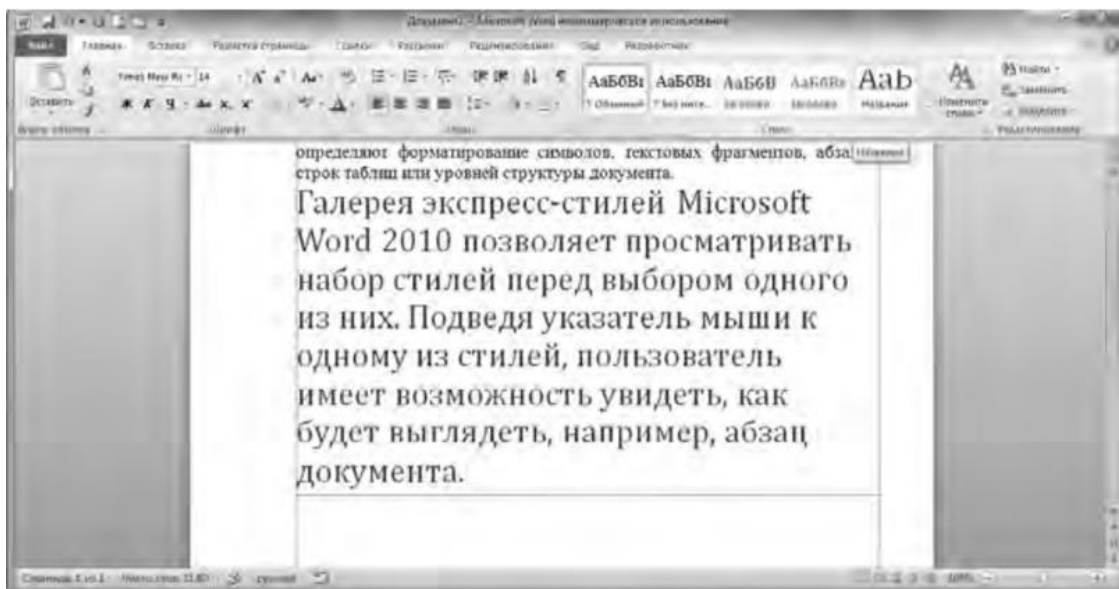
Документ2 - Microsoft Word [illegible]

Файл Главная Вставка Разметка страницы Ссылки Рассылки Рецензирование Вид Разработчик

Вставить Times New Ro 14 AaБбВвГ AaБбВвГ AaБбВ AaБбВв Aab Изменить стили Найти Заменить Выделить

Буфер обмена Шрифт Абзац Стили Редактирование

1 Обычный 1 Без инте... Заголово... Заголово... Название

определяют форматирование символов, текстовых фрагментов, абза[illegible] строк таблиц или уровней структуры документа.

Галерея экспресс-стилей Microsoft Word 2010 позволяет просматривать набор стилей перед выбором одного из них. Подведя указатель мыши к одному из стилей, пользователь имеет возможность увидеть, как будет выглядеть, например, абзац документа.

Страница: 1 из 1 Число слов: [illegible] русский 100%